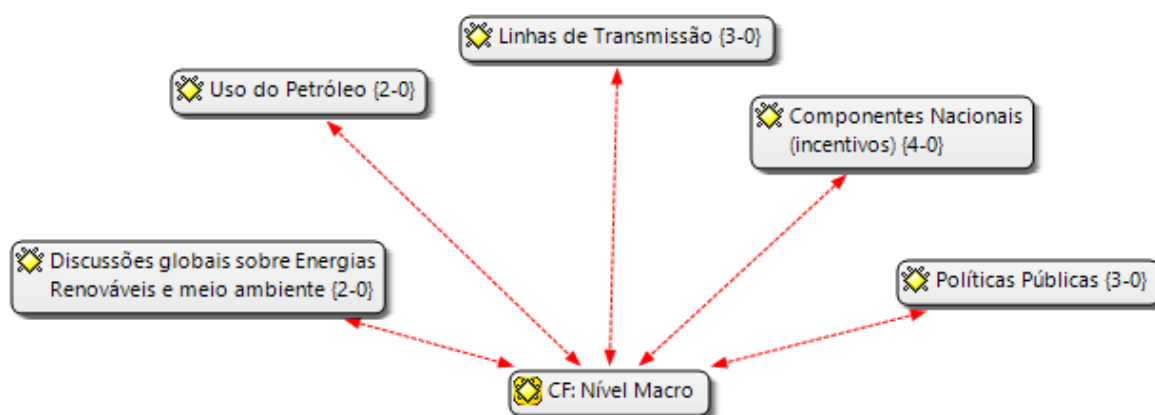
Linhas de Transmissão {3-0}

Uso do Petróleo {2-0}

Componentes Nacionais (incentivos) {4-0}

Discussões globais sobre Energias Renováveis e meio ambiente {2-0}

Políticas Públicas {3-0}

CF: Nível Macro